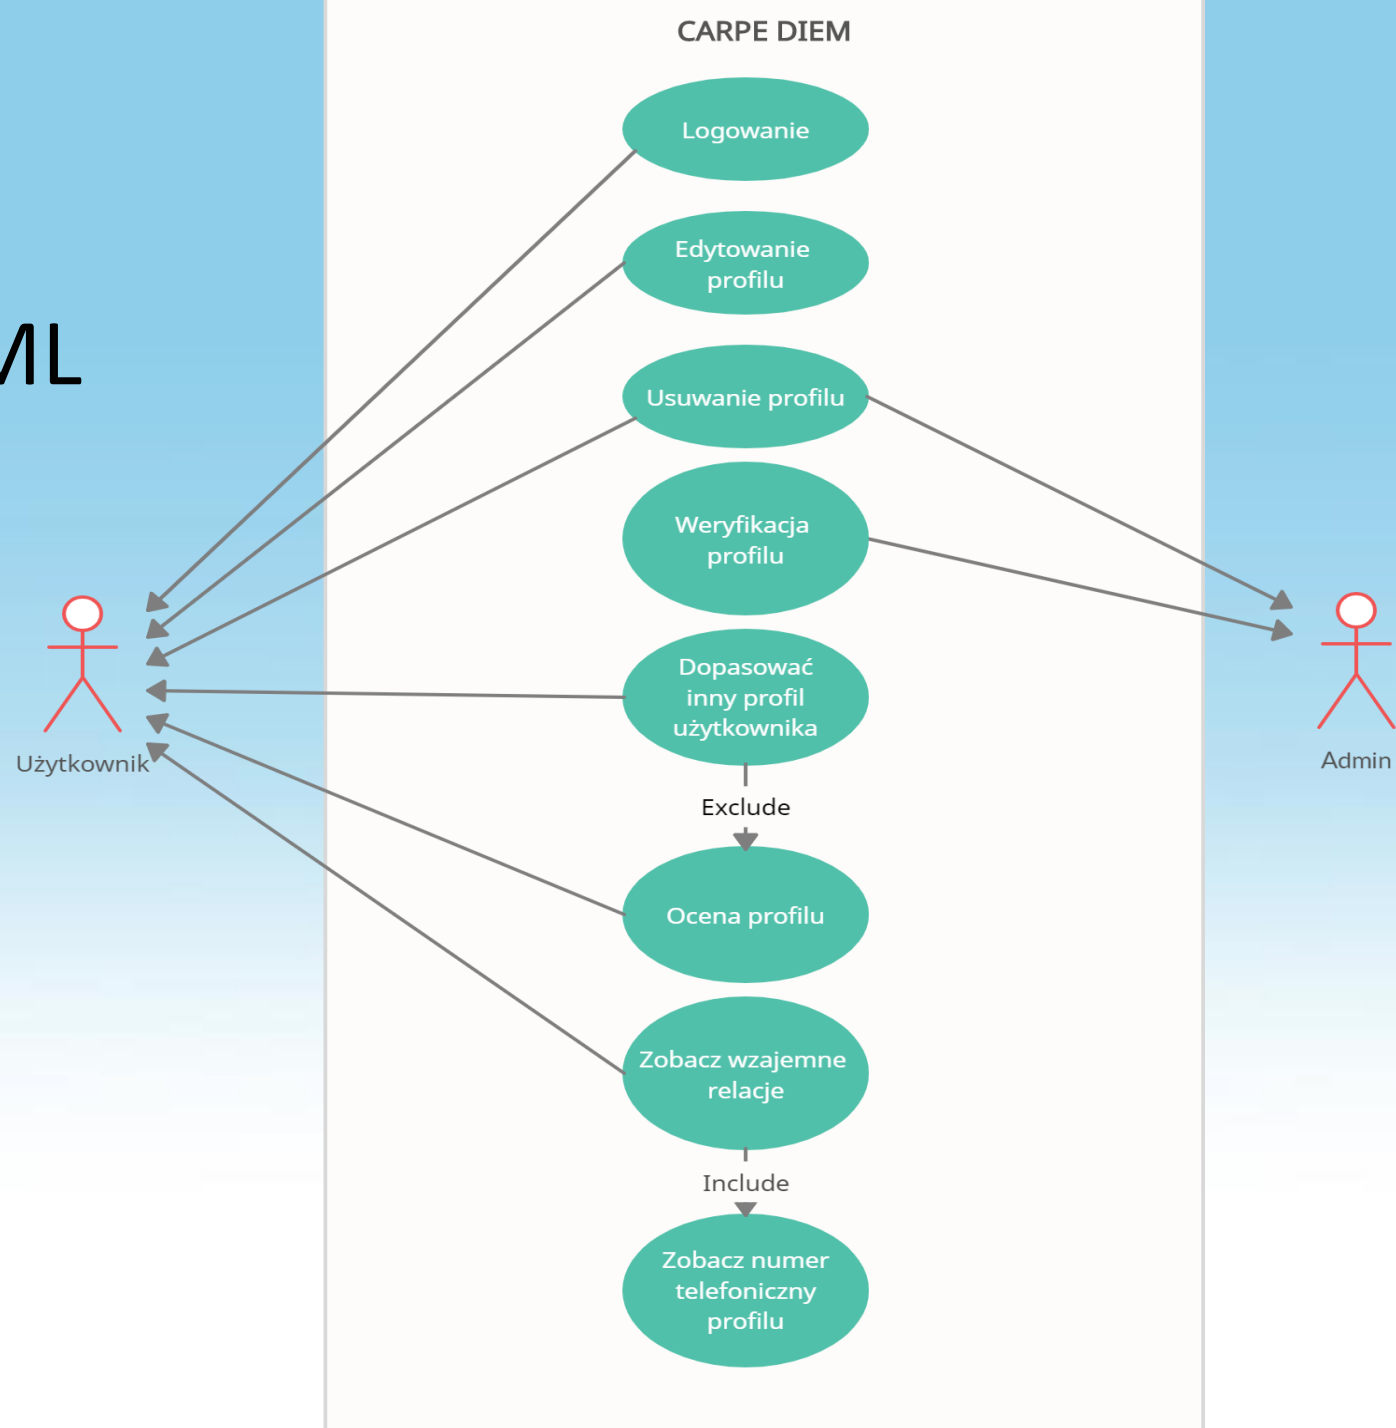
ML

CARPE DIEM

Logowanie

Edytowanie profilu

Usuwanie profilu

Weryfikacja profilu

Dopasować inny profil użytkownika

Exclude

Ocena profilu

Zobacz wzajemne relacje

Include

Zobacz numer telefoniczny profilu

Użytkownik

Admin